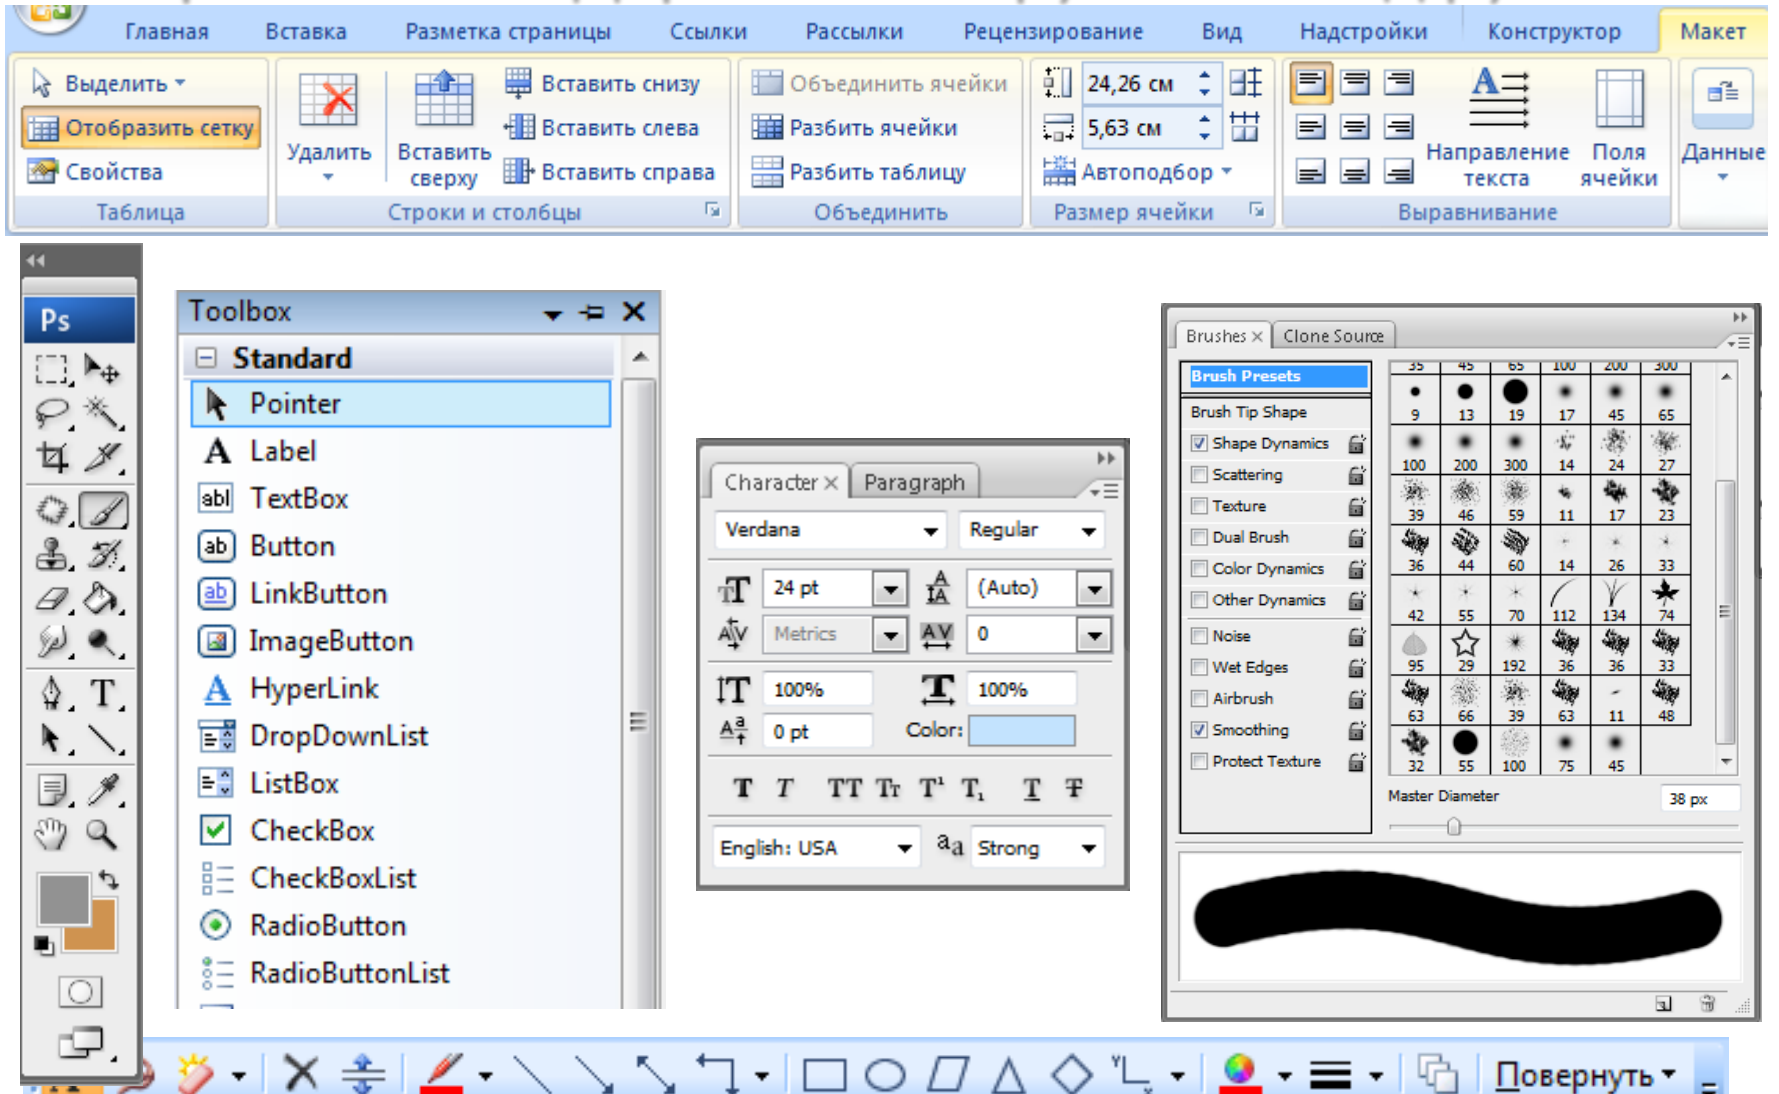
Главная Вставка Разметка страницы Ссылки Рассылки Рецензирование Вид Надстройки Конструктор Макет

Выделить
Отобразить сетку
Свойства
Таблица

Удалить
Вставить сверху
Вставить снизу
Вставить слева
Вставить справа
Строки и столбцы

Объединить ячейки
Разбить ячейки
Разбить таблицу
Объединить

24,26 см
5,63 см
Автоподбор
Размер ячейки

Направление текста
Поля ячейки
Выравнивание

Данные

Ps

Toolbox
Standard
Pointer
Label
TextBox
Button
LinkButton
ImageButton
HyperLink
DropDownList
ListBox
CheckBox
CheckBoxList
RadioButton
RadioButtonList

Character Paragraph
Verdana Regular
24 pt (Auto)
Metrics 0
100% 100%
0 pt Color:
T T TT Tr T¹ T₁ T Ŧ
English: USA aa Strong

Brushes Clone Source
Brush Presets
Brush Tip Shape
Shape Dynamics
Scattering
Texture
Dual Brush
Color Dynamics
Other Dynamics
Noise
Wet Edges
Airbrush
Smoothing
Protect Texture

| 35 | 45 | 65 | 100 | 200 | 300 |
|---|---|---|---|---|---|
| 9 | 13 | 19 | 17 | 45 | 65 |
| 100 | 200 | 300 | 14 | 24 | 27 |
| 39 | 46 | 59 | 11 | 17 | 23 |
| 36 | 44 | 60 | 14 | 26 | 33 |
| 42 | 55 | 70 | 112 | 134 | 74 |
| 95 | 29 | 192 | 36 | 36 | 33 |
| 63 | 66 | 39 | 63 | 11 | 48 |
| 32 | 55 | 100 | 75 | 45 | |

Master Diameter 38 px

Повернуть